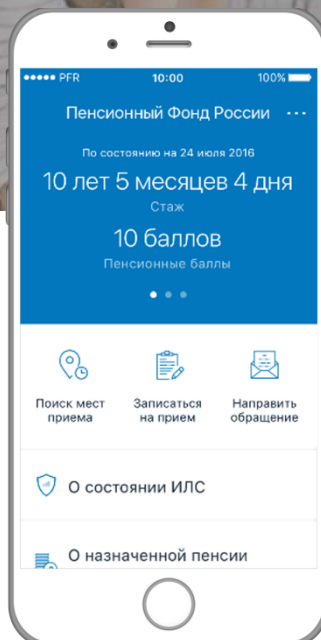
PFR 10:00 100%

Пенсионный Фонд России ···

По состоянию на 24 июля 2016

10 лет 5 месяцев 4 дня

Стаж

10 баллов

Пенсионные баллы

Поиск мест приема

Записаться на прием

Направить обращение

О состоянии ИЛС

О назначенной пенсии